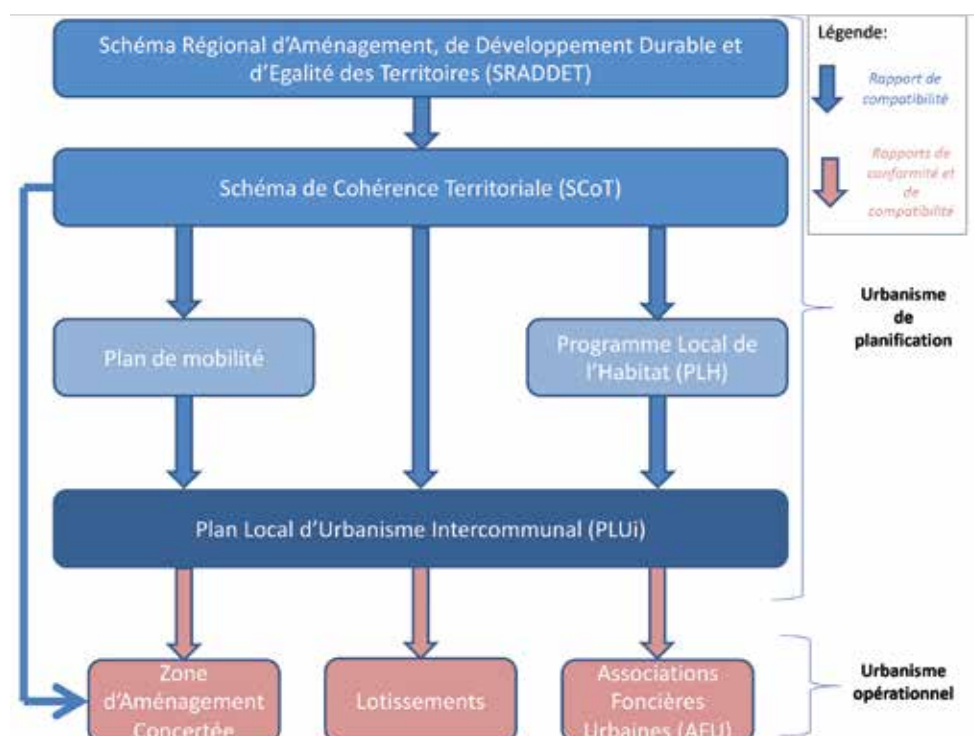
Schéma Régional d'Aménagement, de Développement Durable et d'Egalité des Territoires (SRADDET)

Schéma de Cohérence Territoriale (SCoT)

Plan de mobilité

Programme Local de l'Habitat (PLH)

Plan Local d'Urbanisme Intercommunal (PLUi)

Zone d'Aménagement Concertée

Lotissements

Associations Foncières Urbaines (AFU)

Légende:

Rapport de compatibilité

Rapports de conformité et de compatibilité

Urbanisme de planification

Urbanisme opérationnel